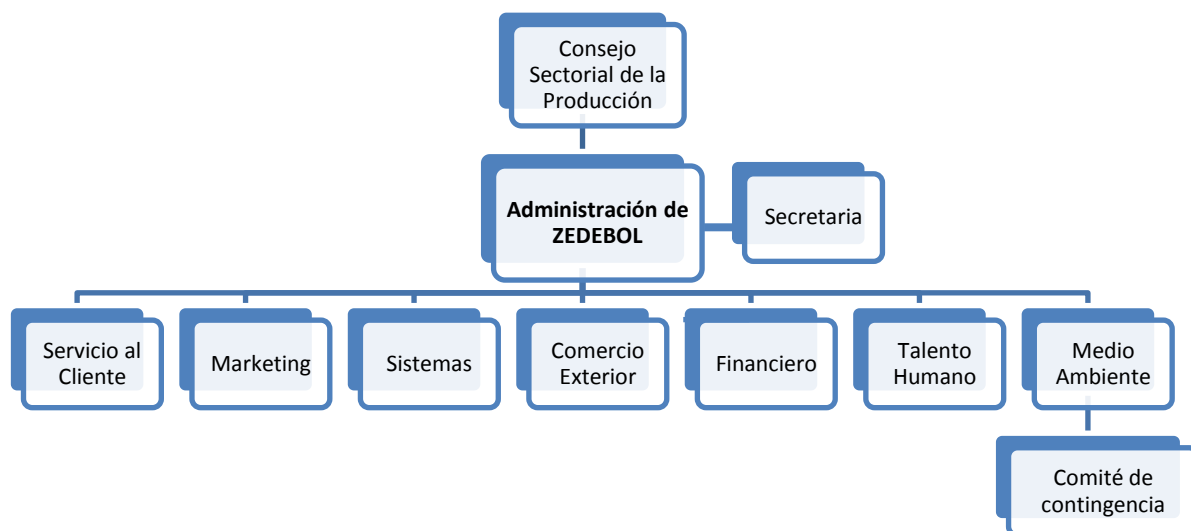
Consejo Sectorial de la Producción

**Administración de ZEDEBOL**

Secretaria

Servicio al Cliente

Marketing

Sistemas

Comercio Exterior

Financiero

Talento Humano

Medio Ambiente

Comité de contingencia